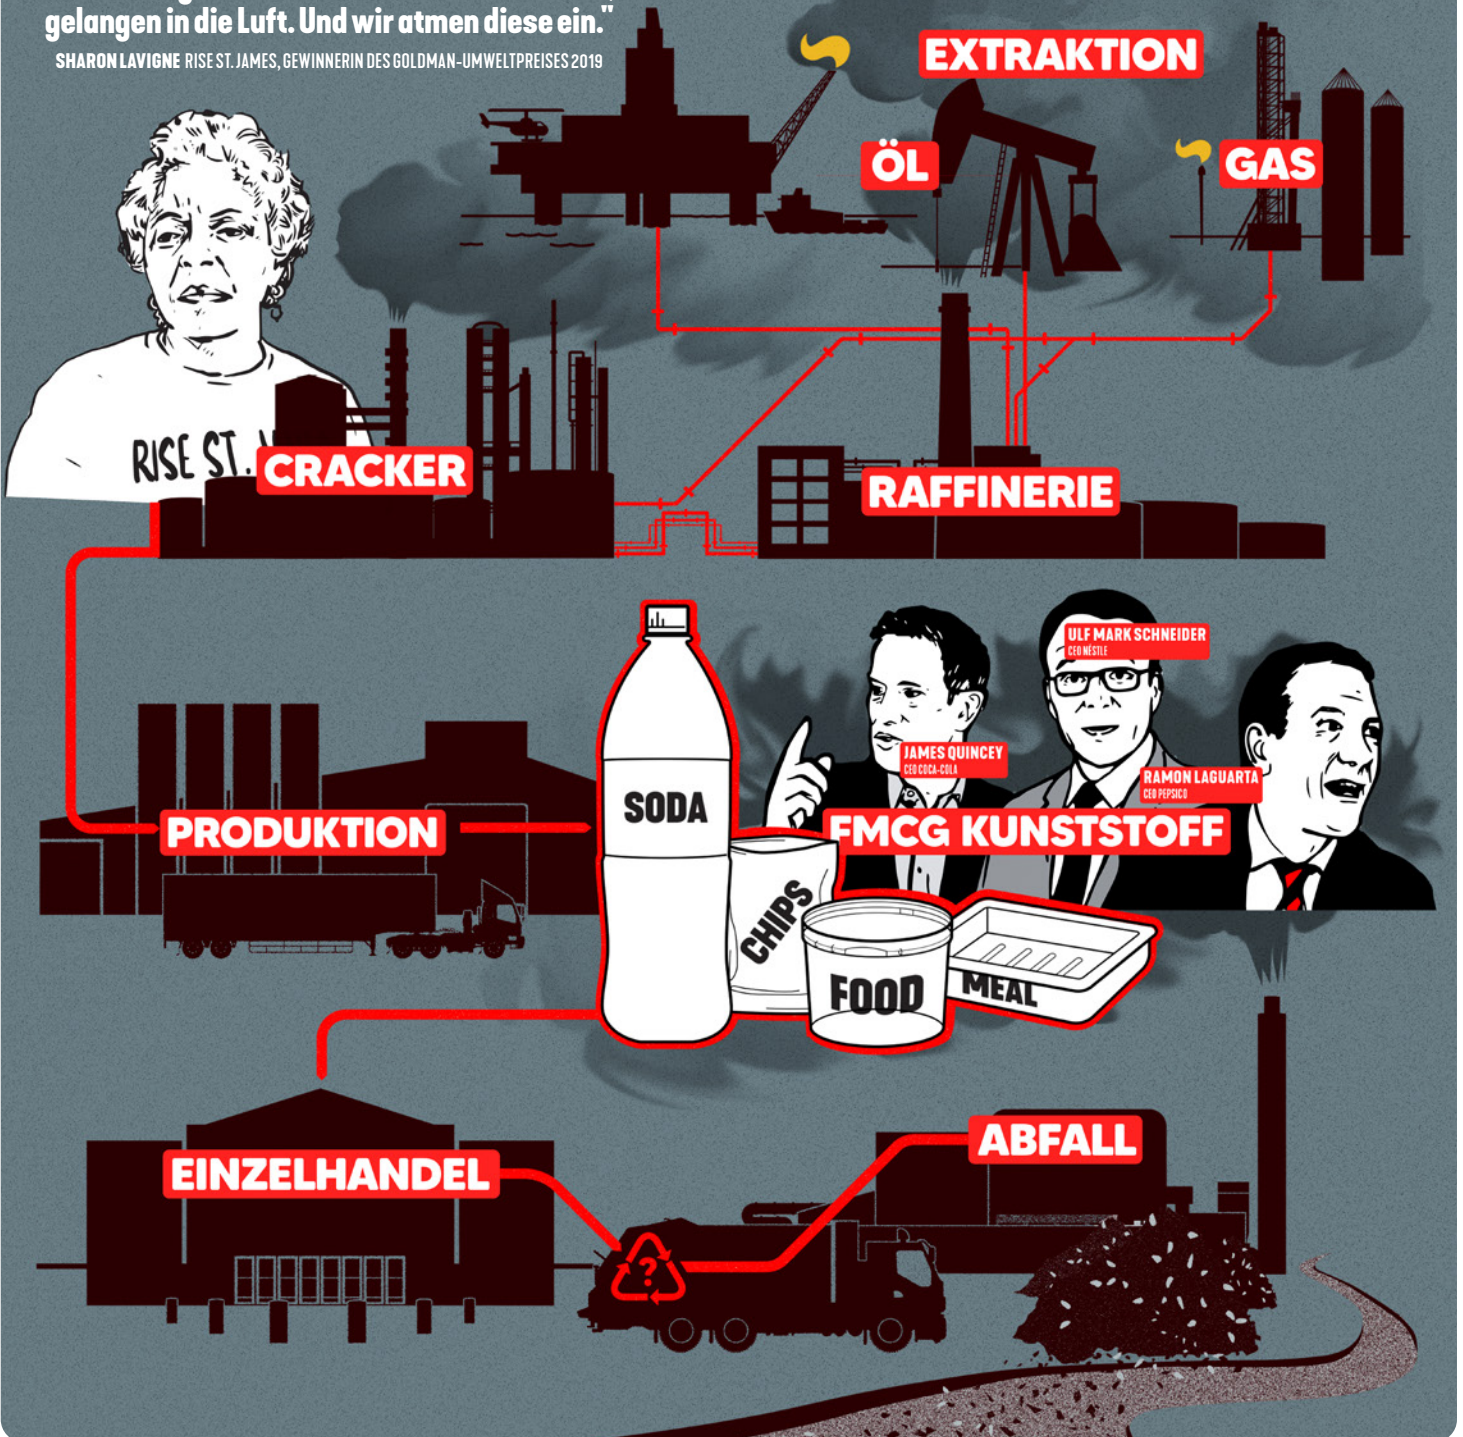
gelangen in die Luft. Und wir atmen diese ein."
SHARON LAVIGNE RISE ST. JAMES, GEWINNERIN DES GOLDMAN-UMWELTPREISES 2019

EXTRAKTION
ÖL
GAS
RISE ST.
CRACKER
RAFFINERIE
SODA
ULF MARK SCHNEIDER
CEO NESTLE
JAMES QUINCEY
CEO COCA-COLA
RAMON LAGUARTA
CEO PEPSICO
PRODUKTION
FMCG KUNSTSTOFF
CHIPS
FOOD
MEAL
ABFALL
EINZELHANDEL
?